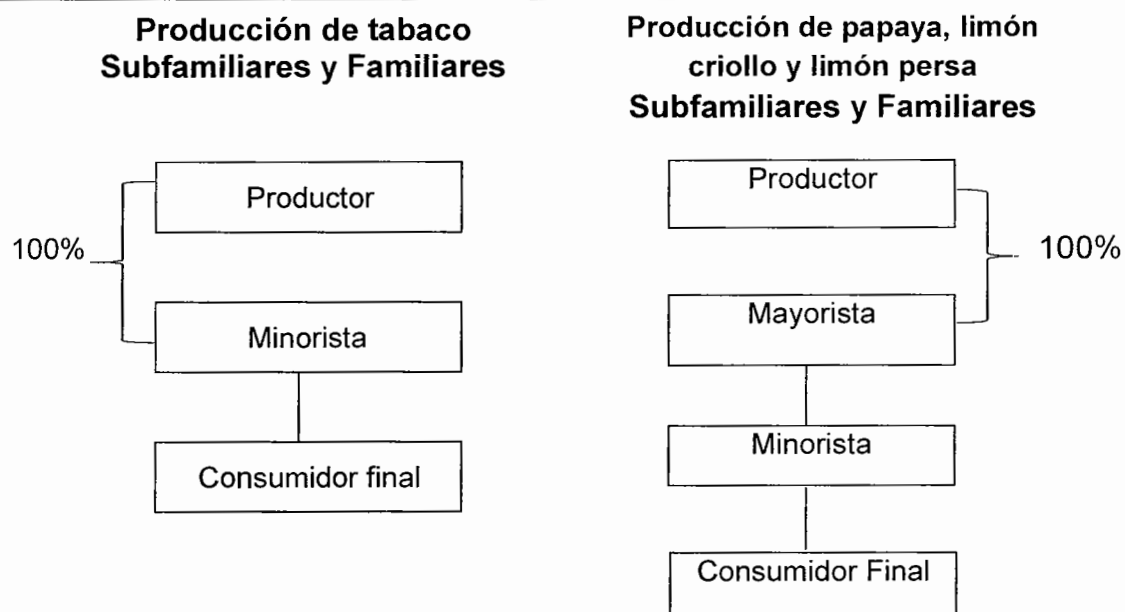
Producción de tabaco
Subfamiliares y Familiares

100%

Productor

Minorista

Consumidor final

Producción de papaya, limón criollo y limón persa
Subfamiliares y Familiares

Productor

100%

Mayorista

Minorista

Consumidor Final